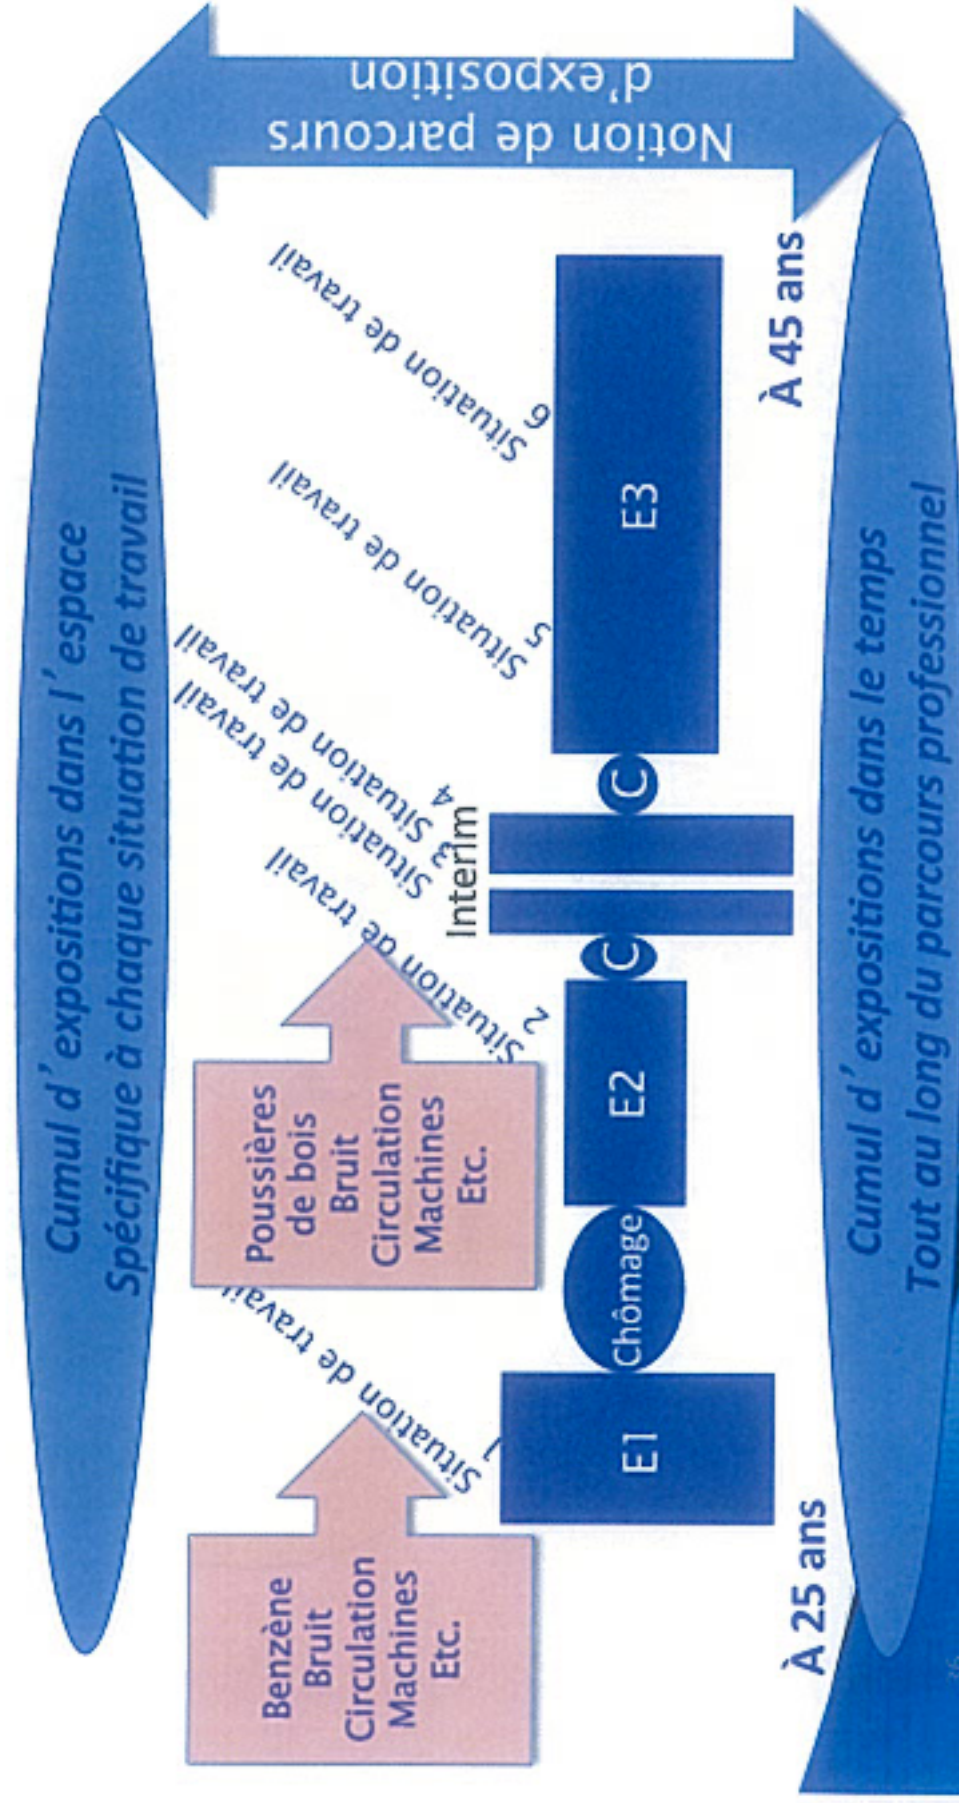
Notion de parcours d'exposition

Cumul d'expositions dans l'espace
Spécifique à chaque situation de travail

Benzène
Bruit
Circulation
Machines
Etc.

Situation de travail 1

Poussières de bois
Bruit
Circulation
Machines
Etc.

Situation de travail 2

Situation de travail 3

Situation de travail 4

Situation de travail 5

Situation de travail 6

E1

Chômage

E2

C

Interim

C

E3

À 25 ans

À 45 ans

Cumul d'expositions dans le temps
Tout au long du parcours professionnel